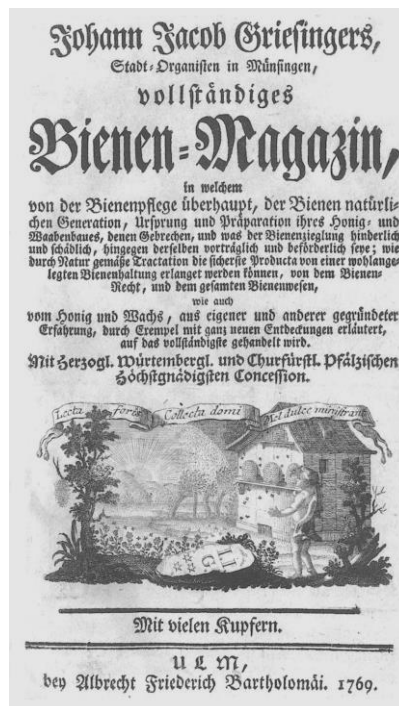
Johann Jacob Griesingers,
Stadt-Organisten in Münsingen,
vollständiges
Bienen-Magazin,
in welchem
von der Bienenpflege überhaupt, der Bienen natürlichen Generation, Ursprung und Präparation ihres Honig- und Waabenbaues, denen Gebrechen, und was der Bienenzieglung hinderlich und schädlich, hingegen derselben vorträglich und beförderlich seye; wie durch Natur gemäße Tractation die sicherste Producta von einer wohlangelegten Bienenhaltung erlanget werden können, von dem Bienen-Recht, und dem gesamten Bienenwesen,
wie auch
vom Honig und Wachs, aus eigener und anderer gegründeter Erfahrung, durch Exempel mit ganz neuen Entdeckungen erläutert, auf das vollständigste gehandelt wird.
Mit Herzogl. Würtembergl. und Churfürstl. Pfälzischen Höchstgnädigsten Concession.

Lecta foris Collecta domi Mel dulce ministrant

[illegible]

Mit vielen Kupfern.

U L M,
bey Albrecht Friederich Bartholomäi. 1769.